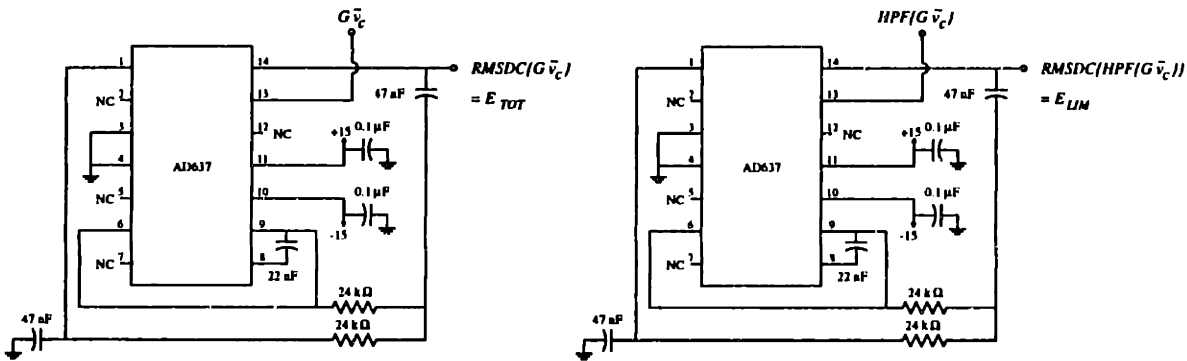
$G\bar{v}_c$

$RMSDC(G\bar{v}_c)$

$= E_{TOT}$

1
14
13
NC 2
3
12 NC
4
AD637
11
+15
0.1 µF
NC 5
10
0.1 µF
6
9
-15
NC 7
8
22 nF
47 nF
24 kΩ
47 nF
24 kΩ

$HPF(G\bar{v}_c)$

$RMSDC(HPF(G\bar{v}_c))$

$= E_{LIM}$

1
14
13
NC 2
3
12 NC
4
AD637
11
+15
0.1 µF
NC 5
10
0.1 µF
6
9
-15
NC 7
8
22 nF
47 nF
24 kΩ
47 nF
24 kΩ